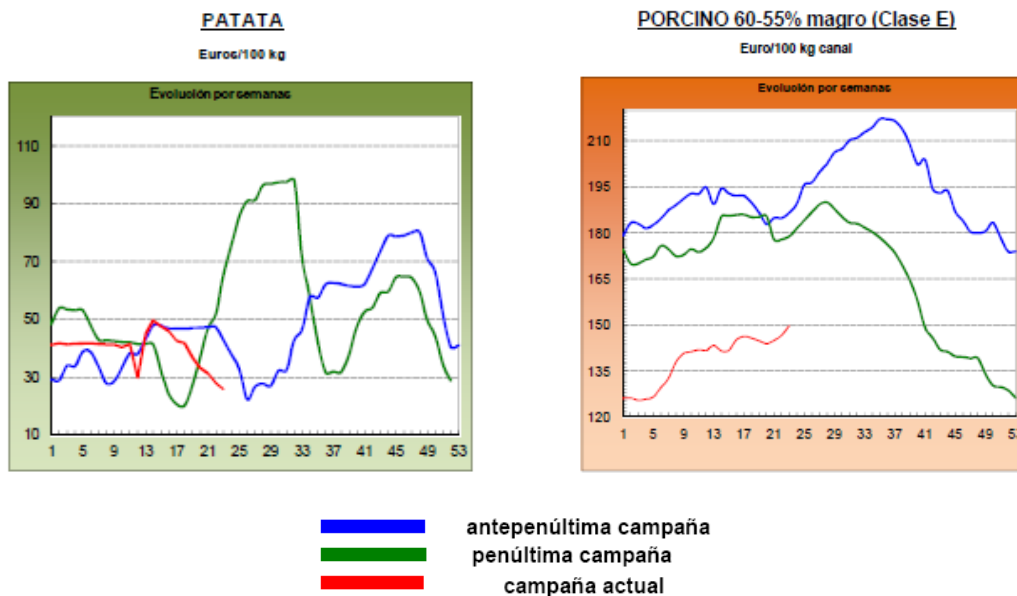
PATATA
Euros/100 kg

Evolución por semanas

110
90
70
50
30
10

1 5 9 13 17 21 25 29 33 37 41 45 49 53

PORCINO 60-55% magro (Clase E)
Euro/100 kg canal

Evolución por semanas

210
195
180
165
150
135
120

1 5 9 13 17 21 25 29 33 37 41 45 49 5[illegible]

antepenúltima campaña
penúltima campaña
campaña actual